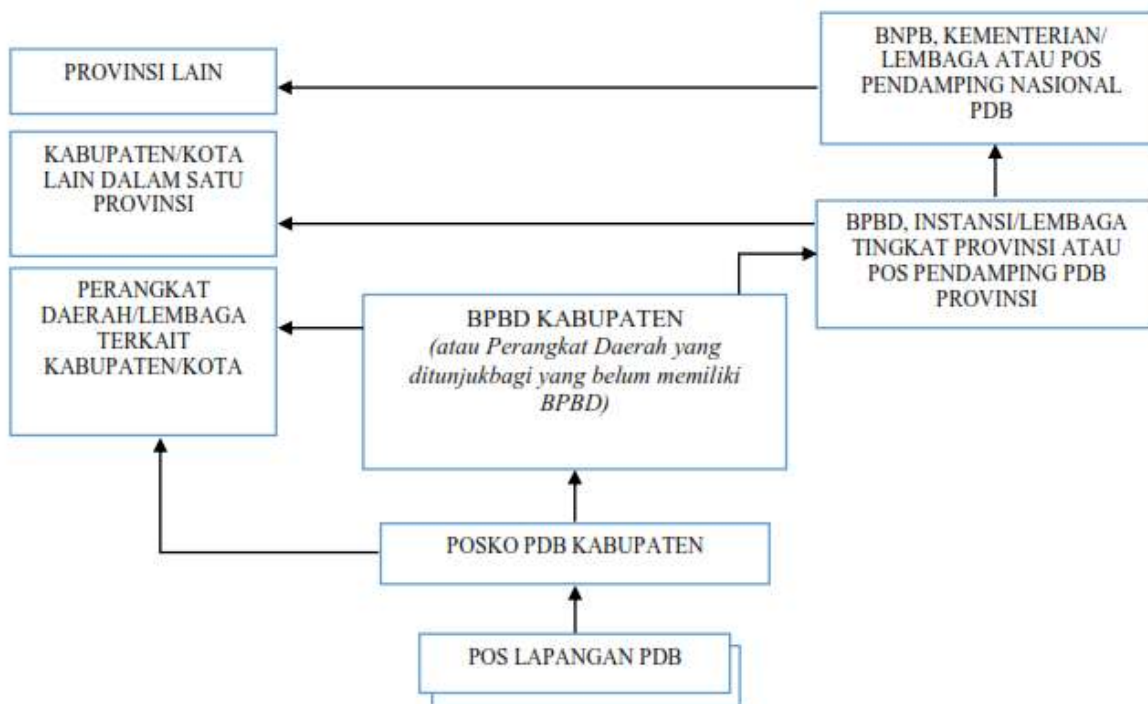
PROVINSI LAIN

BNPB, KEMENTERIAN/ LEMBAGA ATAU POS PENDAMPING NASIONAL PDB

KABUPATEN/KOTA LAIN DALAM SATU PROVINSI

BPBD, INSTANSI/LEMBAGA TINGKAT PROVINSI ATAU POS PENDAMPING PDB PROVINSI

PERANGKAT DAERAH/LEMBAGA TERKAIT KABUPATEN/KOTA

BPBD KABUPATEN
*(atau Perangkat Daerah yang ditunjukbagi yang belum memiliki BPBD)*

POSKO PDB KABUPATEN

POS LAPANGAN PDB